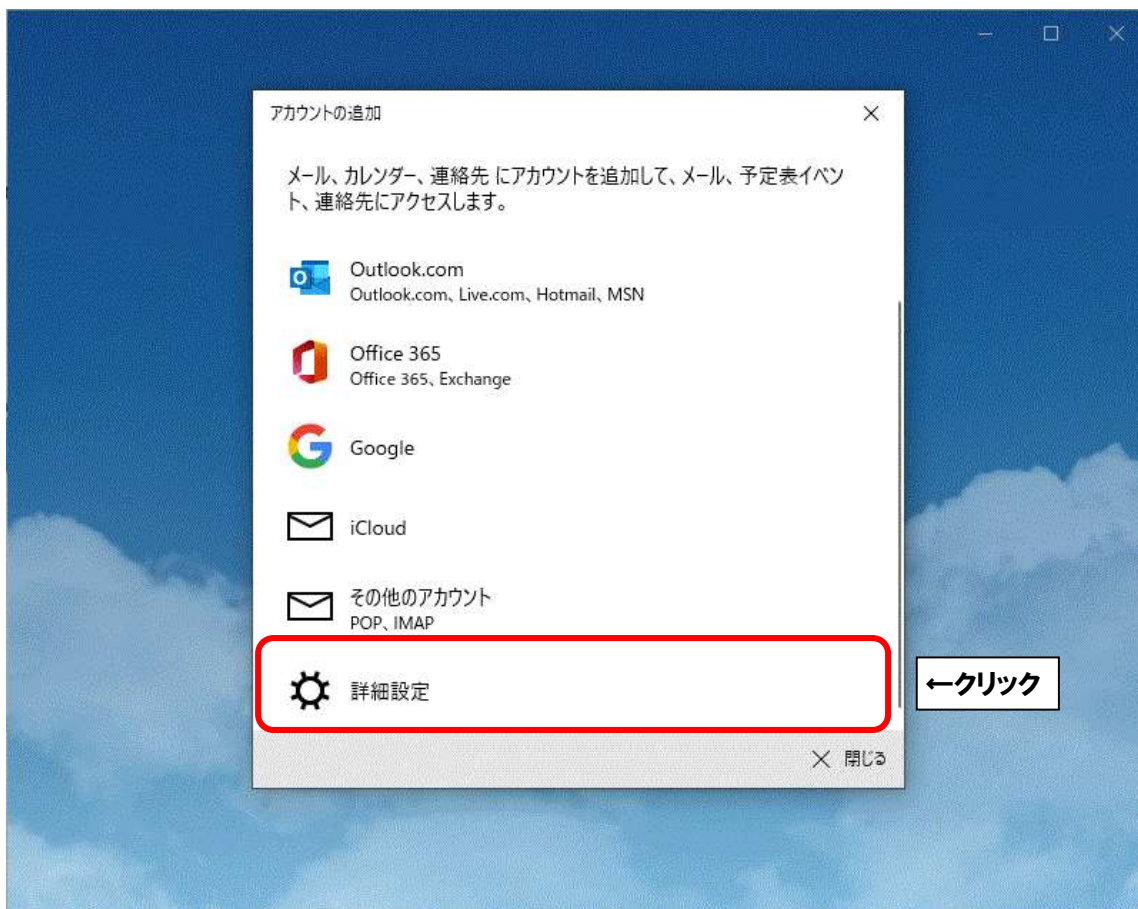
アカウントの追加

メール、カレンダー、連絡先 にアカウントを追加して、メール、予定表イベント、連絡先にアクセスします。

Outlook.com
Outlook.com、Live.com、Hotmail、MSN

Office 365
Office 365、Exchange

Google

iCloud

その他のアカウント
POP、IMAP

詳細設定

←クリック

閉じる